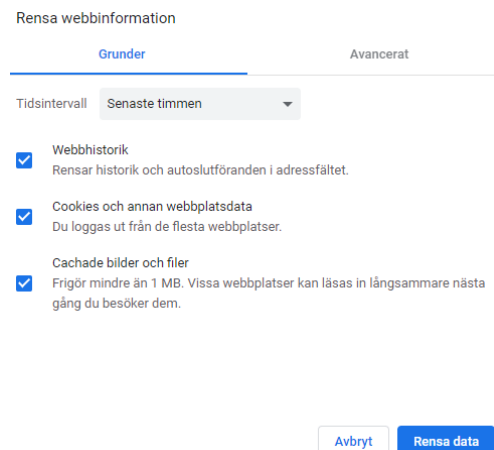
Rensa webbinformation

Grunder

Avancerat

Tidsintervall Senaste timmen

Webbhistorik
Rensar historik och autoslutföranden i adressfältet.

Cookies och annan webbplatsdata
Du loggas ut från de flesta webbplatser.

Cachade bilder och filer
Frigör mindre än 1 MB. Vissa webbplatser kan läsas in långsammare nästa gång du besöker dem.

Avbryt

Rensa data